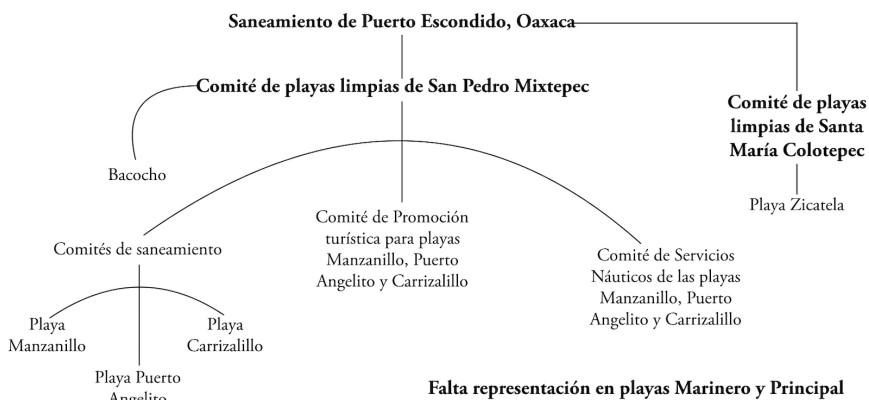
Saneamiento de Puerto Escondido, Oaxaca

Comité de playas limpias de San Pedro Mixtepec

Comité de playas limpias de Santa María Colotepec

Bacocho

Playa Zicatela

Comité de Promoción turística para playas Manzanillo, Puerto Angelito y Carrizalillo

Comités de saneamiento

Comité de Servicios Náuticos de las playas Manzanillo, Puerto Angelito y Carrizalillo

Playa Manzanillo

Playa Carrizalillo

Playa Puerto Angelito

Falta representación en playas Marinero y Principal